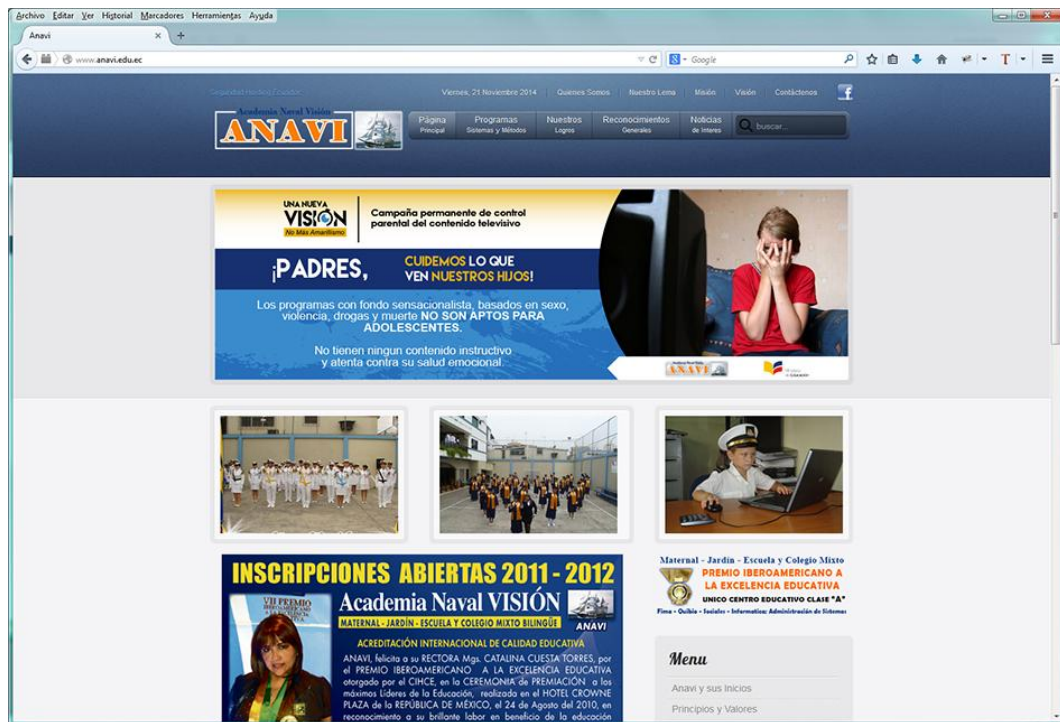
Archivo Editar Ver Historial Marcadores Herramientas Ayuda

Anavi ×

www.anavi.edu.ec

Google

Seguridad Hosting Ecuador

Viernes, 21 Noviembre 2014 Quienes Somos Nuestro Lema Misión Visión Contáctenos

Academia Naval Visión
ANAVI

Página Principal
Programas Sistemas y Métodos
Nuestros Logros
Reconocimientos Generales
Noticias de Interes
buscar...

UNA NUEVA VISIÓN No Más Amarillismo
Campaña permanente de control parental del contenido televisivo

¡PADRES, CUIDEMOS LO QUE VEN NUESTROS HIJOS!

Los programas con fondo sensacionalista, basados en sexo, violencia, drogas y muerte NO SON APTOS PARA ADOLESCENTES.

No tienen ningun contenido instructivo y atenta contra su salud emocional.

ANAVI

INSCRIPCIONES ABIERTAS 2011 - 2012

Academia Naval VISIÓN
MATERNAL - JARDÍN - ESCUELA Y COLEGIO MIXTO BILINGÜE
ANAVI

VII PREMIO IBEROAMERICANO

ACREDITACIÓN INTERNACIONAL DE CALIDAD EDUCATIVA

ANAVI, felicita a su RECTORA Mgs. CATALINA CUESTA TORRES, por el PREMIO IBEROAMERICANO A LA EXCELENCIA EDUCATIVA otorgado por el CINCE, en la CEREMONIA de PREMIACIÓN a los máximos Líderes de la Educación, realizada en el HOTEL CROWNE PLAZA de la REPÚBLICA de MÉXICO, el 24 de Agosto del 2010, en reconocimiento a su brillante labor en beneficio de la educación

Maternal - Jardín - Escuela y Colegio Mixto
PREMIO IBEROAMERICANO A LA EXCELENCIA EDUCATIVA
UNICO CENTRO EDUCATIVO CLASE "A"
Fima - Químico - Sociales - Informática: Administración de Sistemas

Menu

Anavi y sus Inicios

Principios y Valores